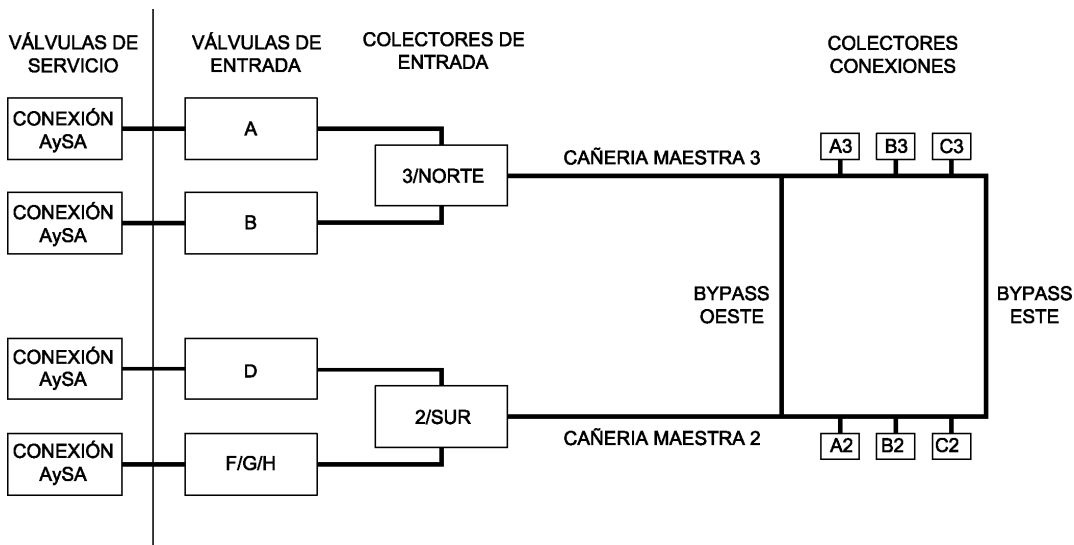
VÁLVULAS DE SERVICIO

VÁLVULAS DE ENTRADA

COLECTORES DE ENTRADA

COLECTORES CONEXIONES

CONEXIÓN AySA

A

CONEXIÓN AySA

B

3/NORTE

CAÑERIA MAESTRA 3

A3

B3

C3

BYPASS OESTE

BYPASS ESTE

CONEXIÓN AySA

D

CONEXIÓN AySA

F/G/H

2/SUR

CAÑERIA MAESTRA 2

A2

B2

C2